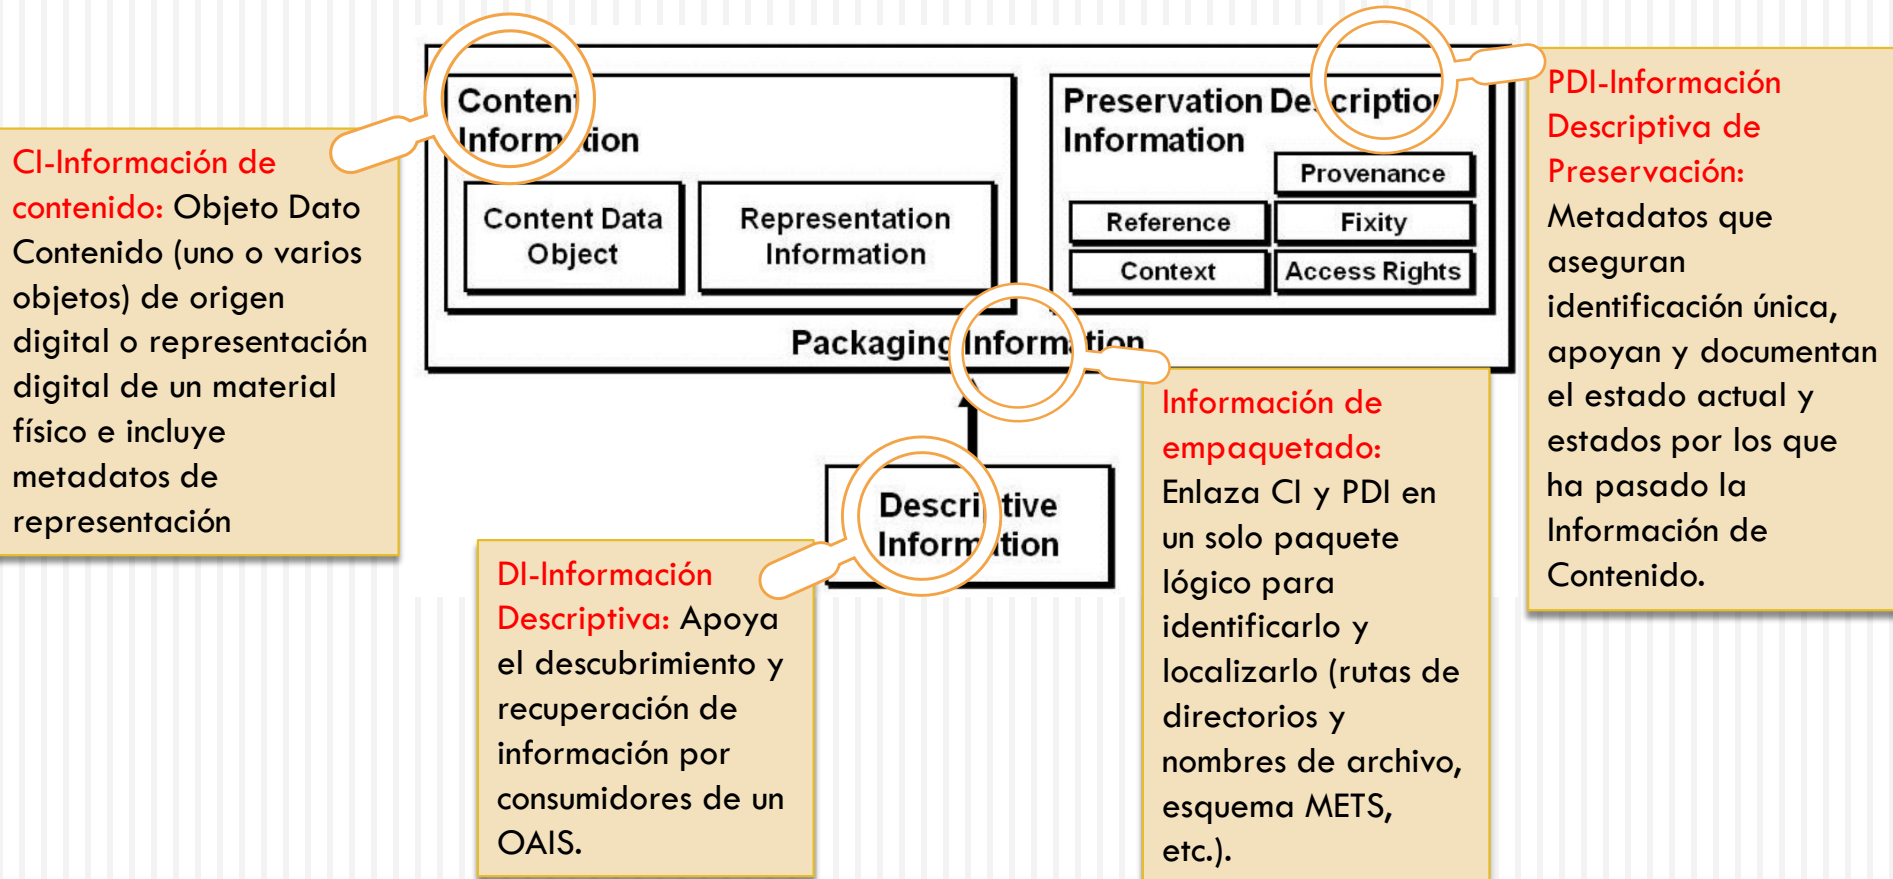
CI-Información de contenido: Objeto Dato Contenido (uno o varios objetos) de origen digital o representación digital de un material físico e incluye metadatos de representación

Content Information

Content Data Object

Representation Information

Preservation Description Information

Provenance

Reference

Fixity

Context

Access Rights

Packaging Information

Descriptive Information

PDI-Información Descriptiva de Preservación: Metadatos que aseguran identificación única, apoyan y documentan el estado actual y estados por los que ha pasado la Información de Contenido.

DI-Información Descriptiva: Apoya el descubrimiento y recuperación de información por consumidores de un OAIS.

Información de empaquetado: Enlaza CI y PDI en un solo paquete lógico para identificarlo y localizarlo (rutas de directorios y nombres de archivo, esquema METS, etc.).